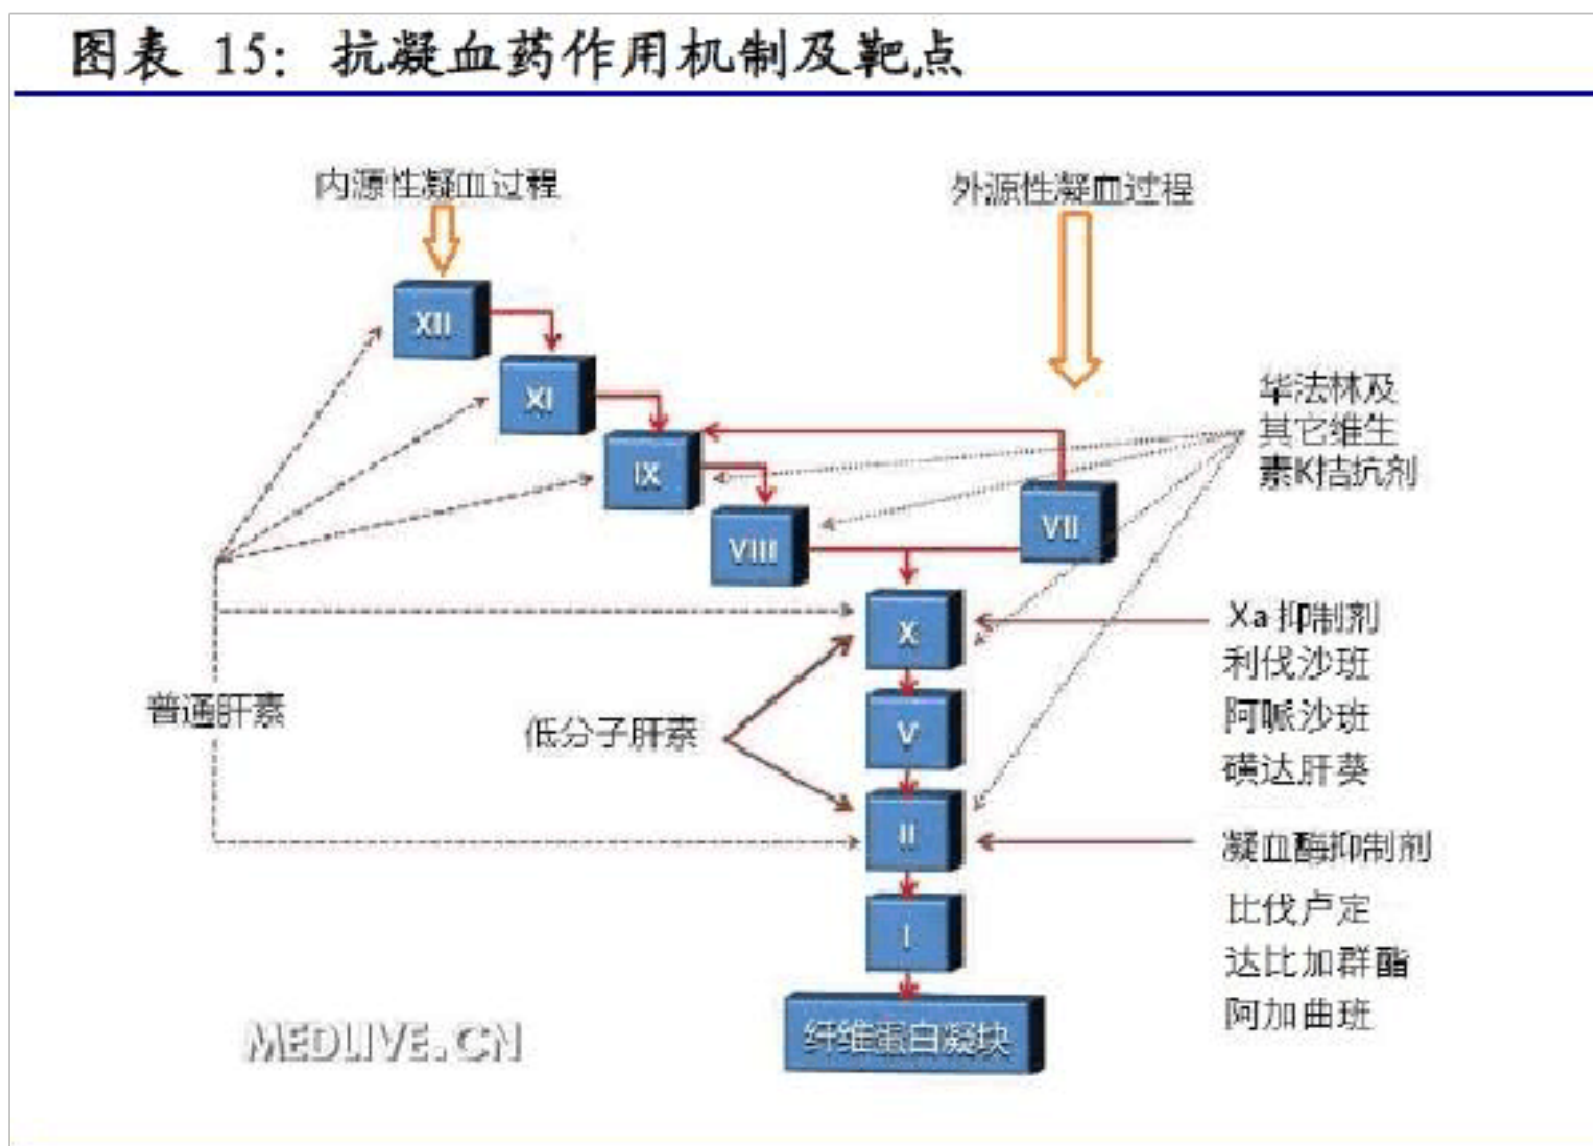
图表 15：抗凝血药作用机制及靶点

内源性凝血过程

外源性凝血过程

XII

XI

IX

VIII

VII

华法林及其它维生素K拮抗剂

X

V

II

I

纤维蛋白凝块

普通肝素

低分子肝素

Xa 抑制剂
利伐沙班
阿哌沙班
磺达肝葵

凝血酶抑制剂
比伐卢定
达比加群酯
阿加曲班

MEDLIVE.CN